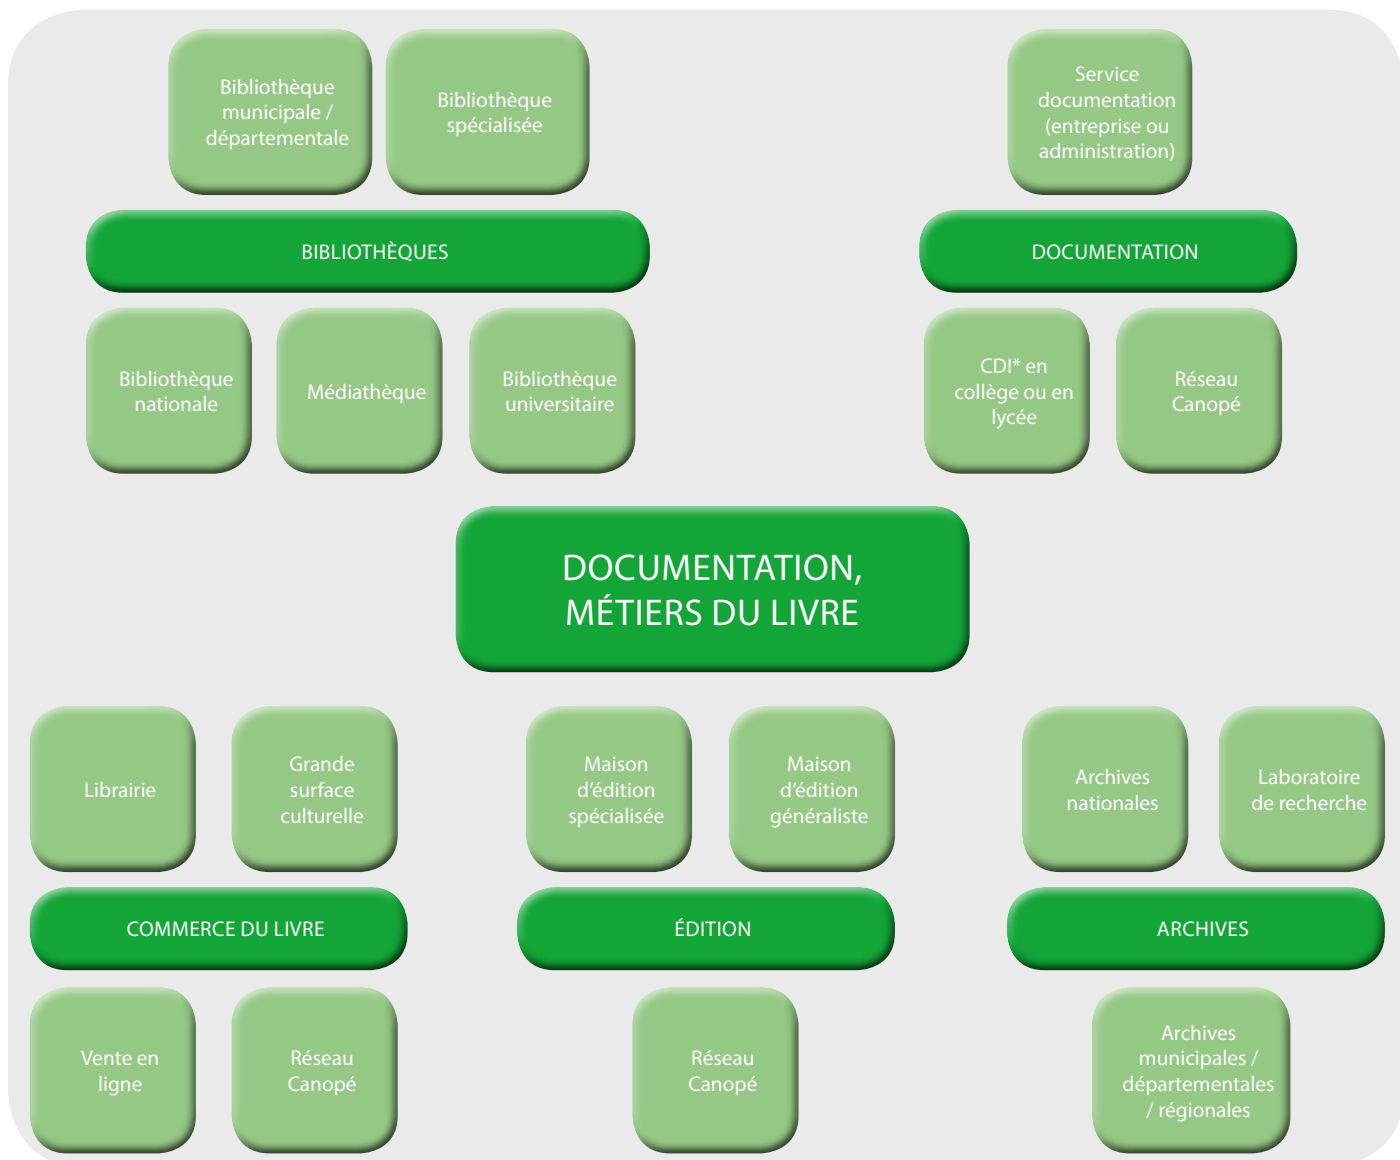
Bibliothèque municipale / départementale

Bibliothèque spécialisée

Service documentation (entreprise ou administration)

BIBLIOTHÈQUES

DOCUMENTATION

Bibliothèque nationale

Médiathèque

Bibliothèque universitaire

CDI* en collège ou en lycée

Réseau Canopé

DOCUMENTATION, MÉTIERS DU LIVRE

Librairie

Grande surface culturelle

Maison d'édition spécialisée

Maison d'édition généraliste

Archives nationales

Laboratoire de recherche

COMMERCE DU LIVRE

ÉDITION

ARCHIVES

Vente en ligne

Réseau Canopé

Réseau Canopé

Archives municipales / départementales / régionales